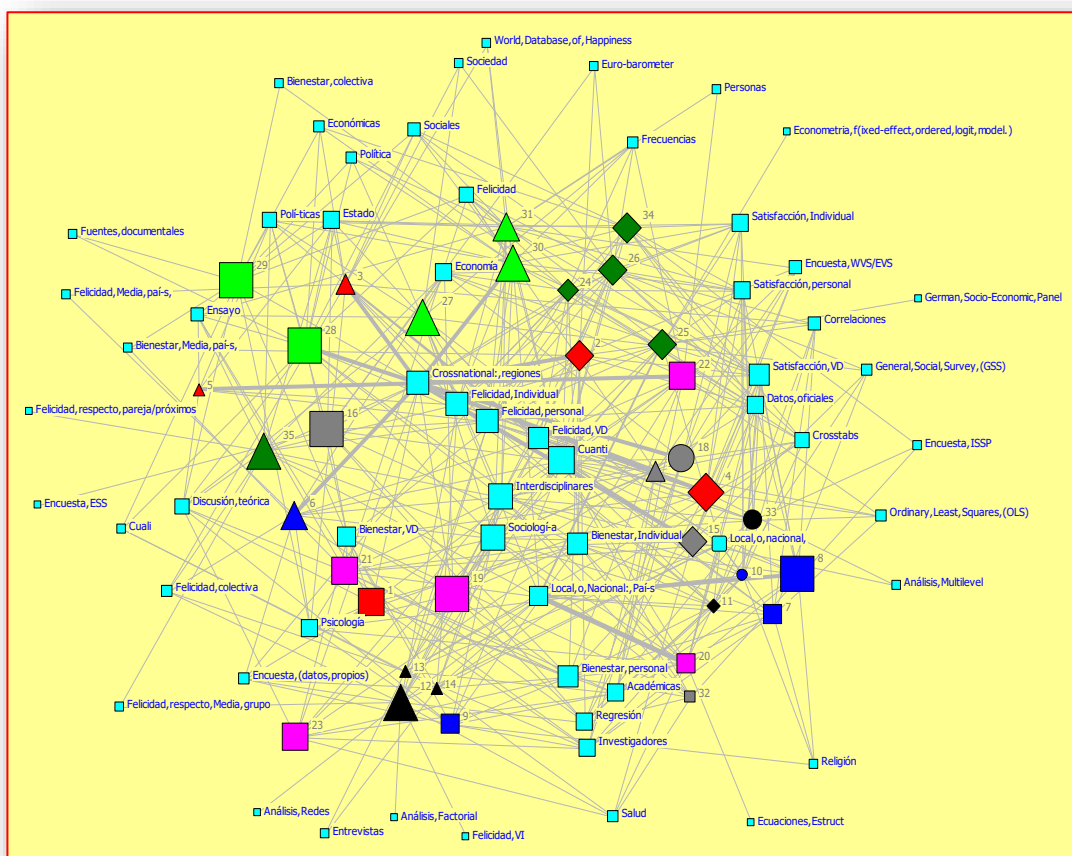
World,Database,of,Happiness
Sociedad
Euro-barometer
Bienestar,colectiva
Personas
Económicas
Sociales
Econometria,f(ixed-effect,ordered,logit,model.)
Frecuencias
Política
Felicidad
Satisfacción,Individual
Polí-ticas
Estado
31
34
Fuentes,documentales
30
Encuesta,WVS/EVS
29
Economía
26
3
24
Satisfacción,personal
German,Socio-Economic,Panel
Felicidad,Media,paí-s,
27
Ensayo
Correlaciones
28
25
Bienestar,Media,paí-s,
2
22
Satisfacción,VD
General,Social,Survey,(GSS)
Crossnational:,regiones
5
Felicidad,Individual
Datos,oficiales
Felicidad,respecto,pareja/próximos
16
Felicidad,personal
Crosstabs
35
Felicidad,VD
Encuesta,ISSP
18
Cuanti
4
Interdisciplinares
Encuesta,ESS
Discusión,teórica
6
33
Ordinary,Least,Squares,(OLS)
Cuali
Sociologí-a
Bienestar,VD
15
Bienestar,Individual
Local,o,nacional,
21
8
10
Análisis,Multilevel
19
Felicidad,colectiva
1
Local,o,Nacional:,Paí-s
11
7
Psicología
20
13
Encuesta,(datos,propios)
Bienestar,personal
12
14
Académicas
32
Felicidad,respecto,Media,grupo
9
Regresión
23
Investigadores
Religión
Análisis,Redes
Análisis,Factorial
Salud
Ecuaciones,Estruct
Entrevistas
Felicidad,VI